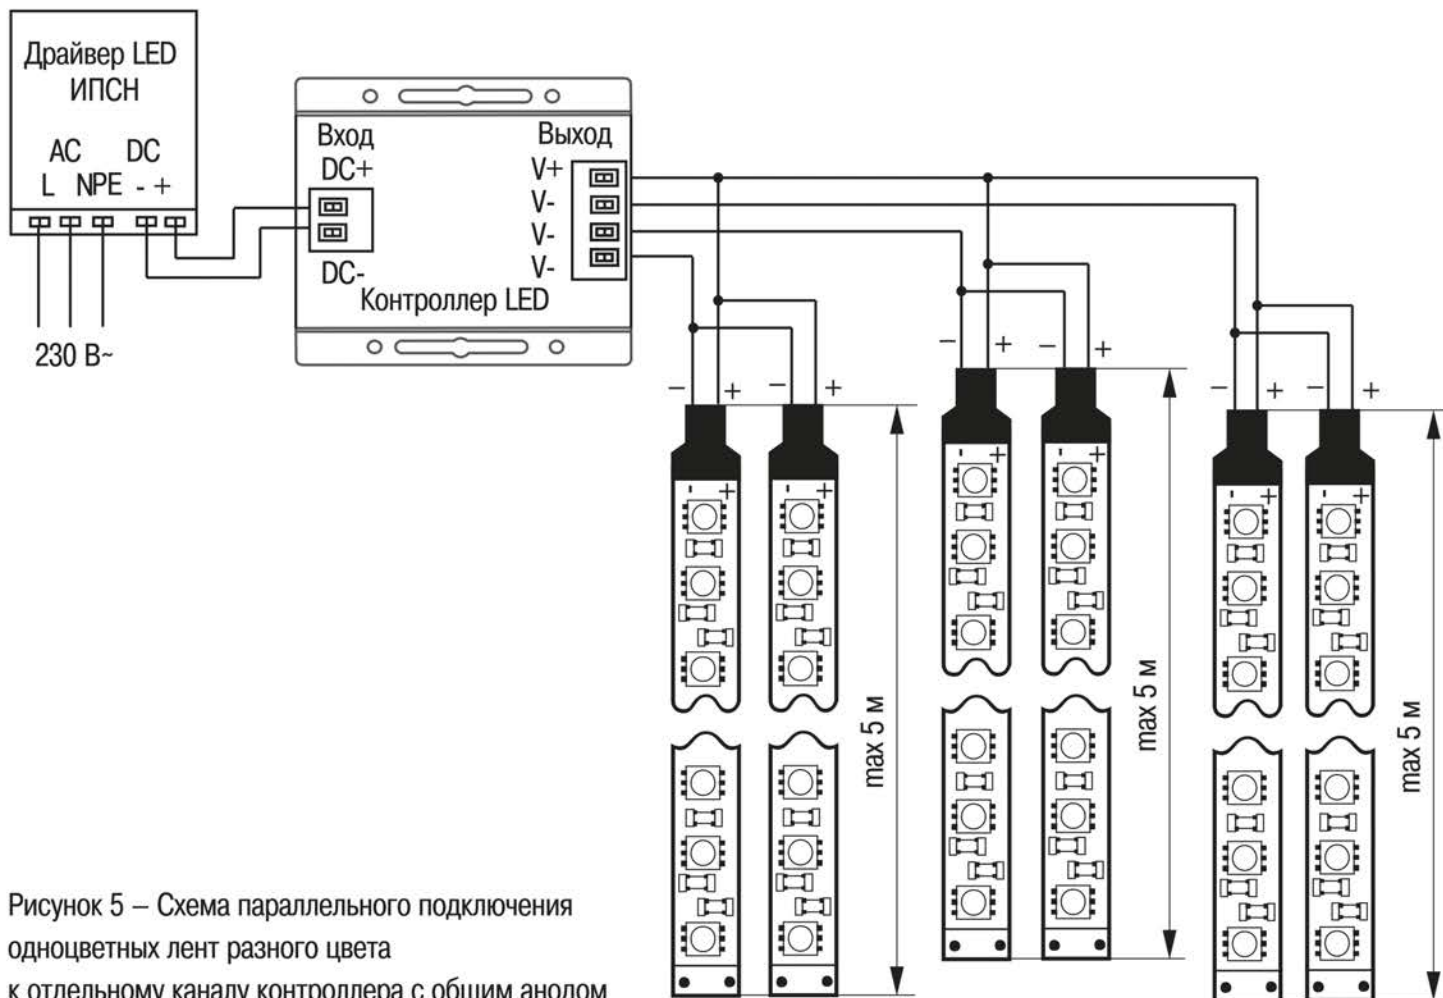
Драйвер LED
ИПСН

AC DC
L NPE - +

230 В~

Вход
DC+

DC-

Выход
V+
V-
V-
V-

Контроллер LED

– + – +

– + – +

– + – +

- +

- +

- +

- +

- +

- +

max 5 м

max 5 м

max 5 м

Рисунок 5 – Схема параллельного подключения одноцветных лент разного цвета к отдельному каналу контроллера с общим анодом